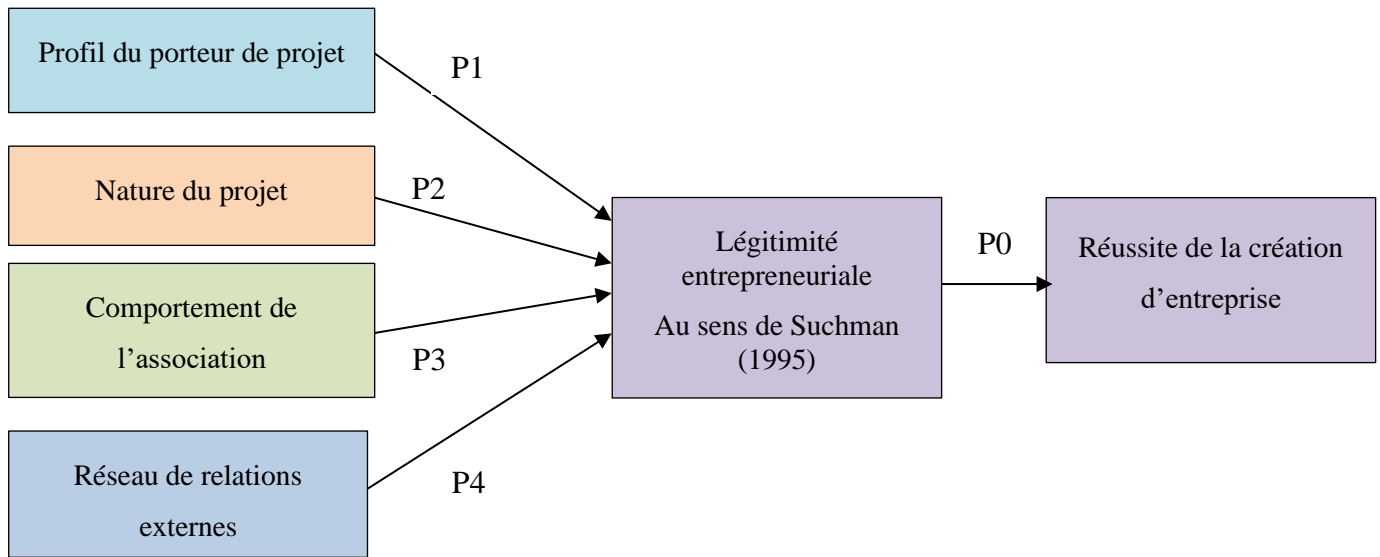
Profil du porteur de projet

P1

Nature du projet

P2

Comportement de l'association

P3

Réseau de relations externes

P4

Légitimité entrepreneuriale

Au sens de Suchman (1995)

P0

Réussite de la création d'entreprise